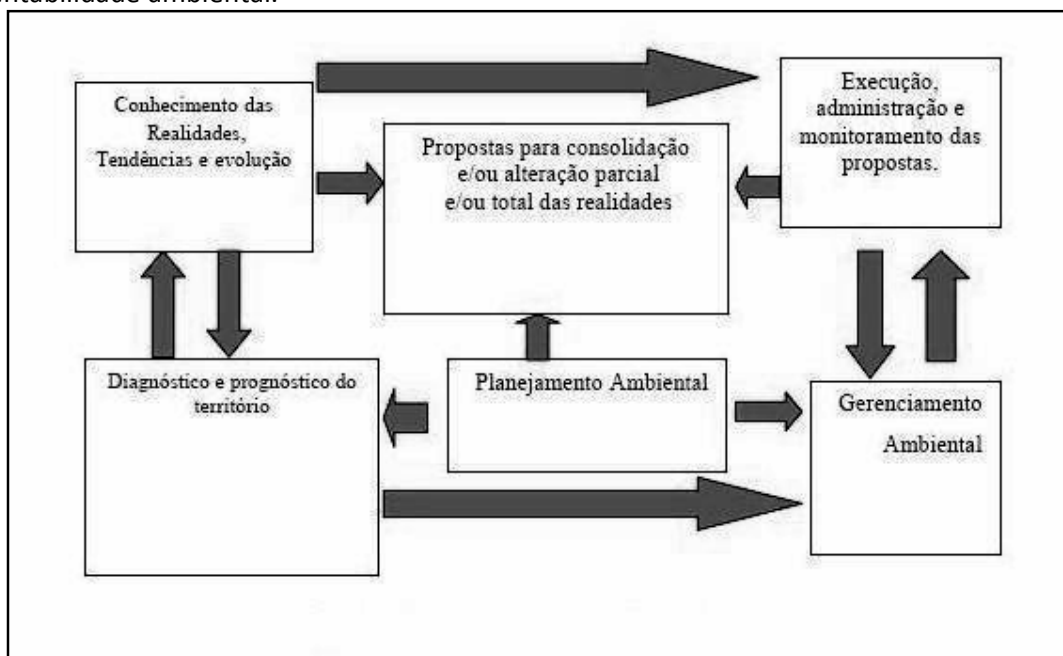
ntabilidade ambiental.

Conhecimento das Realidades, Tendências e evolução

Propostas para consolidação e/ou alteração parcial e/ou total das realidades

Execução, administração e monitoramento das propostas.

Diagnóstico e prognóstico do território

Planejamento Ambiental

Gerenciamento Ambiental